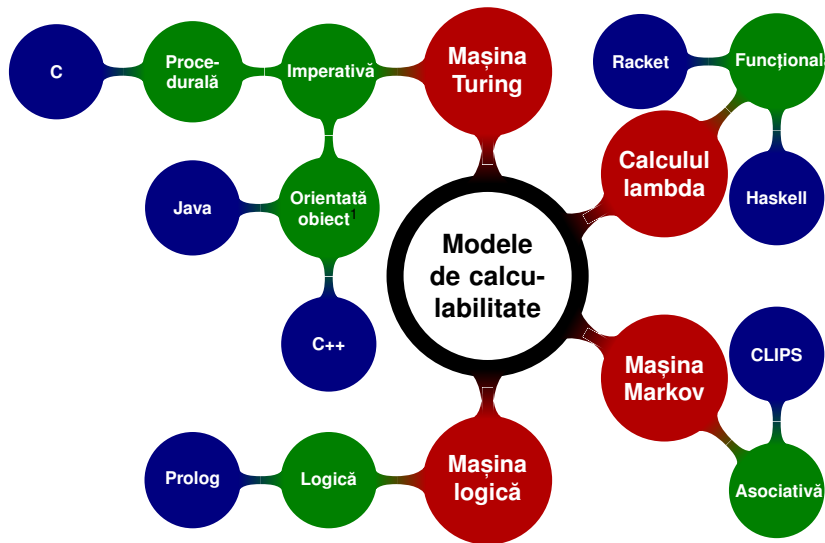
Modele de calculabilitate

Mașina Turing

Imperativă

Procedurală

C

Orientată obiect$^1$

Java

C++

Calculul lambda

Funcțional

Racket

Haskell

Mașina Markov

Asociativă

CLIPS

Mașina logică

Logică

Prolog